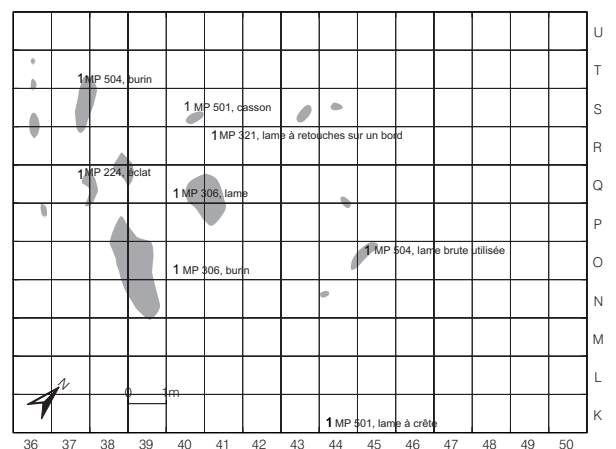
U
T
S
R
Q
P
O
N
M
L
K

1 MP 504, burin
1 MP 501, casson
1 MP 321, lame à retouches sur un bord
1 MP 224, éclat
1 MP 306, lame
1 MP 504, lame brute utilisée
1 MP 306, burin
N
0
1m
1 MP 501, lame à crête

36 37 38 39 40 41 42 43 44 45 46 47 48 49 50